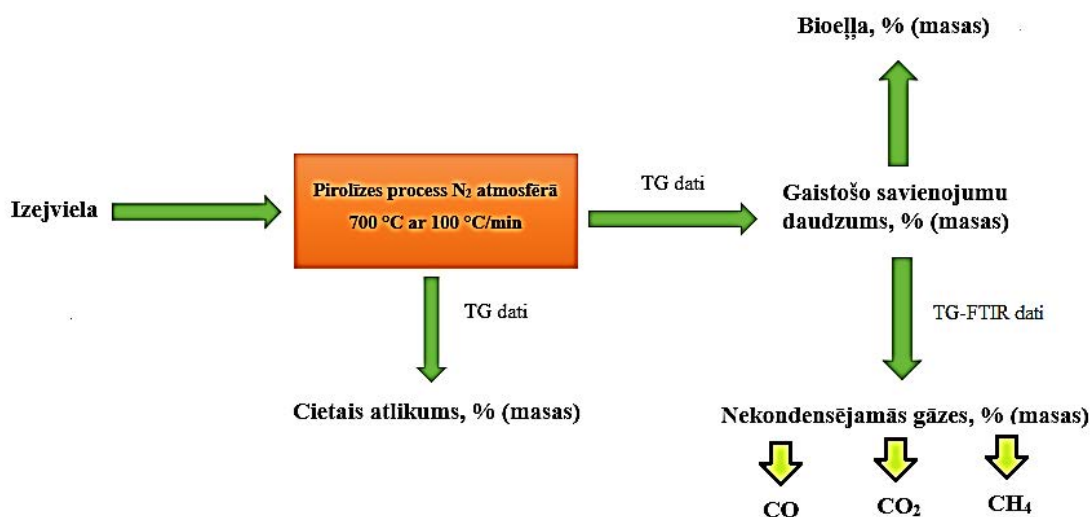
Bioeļļa, % (masas)

Izejviela

Pirolīzes process $N_2$ atmosfērā 700 °C ar 100 °C/min

TG dati

Gaistošo savienojumu daudzums, % (masas)

TG dati

TG-FTIR dati

Cietais atlikums, % (masas)

Nekondensējamās gāzes, % (masas)

CO

$CO_2$

$CH_4$